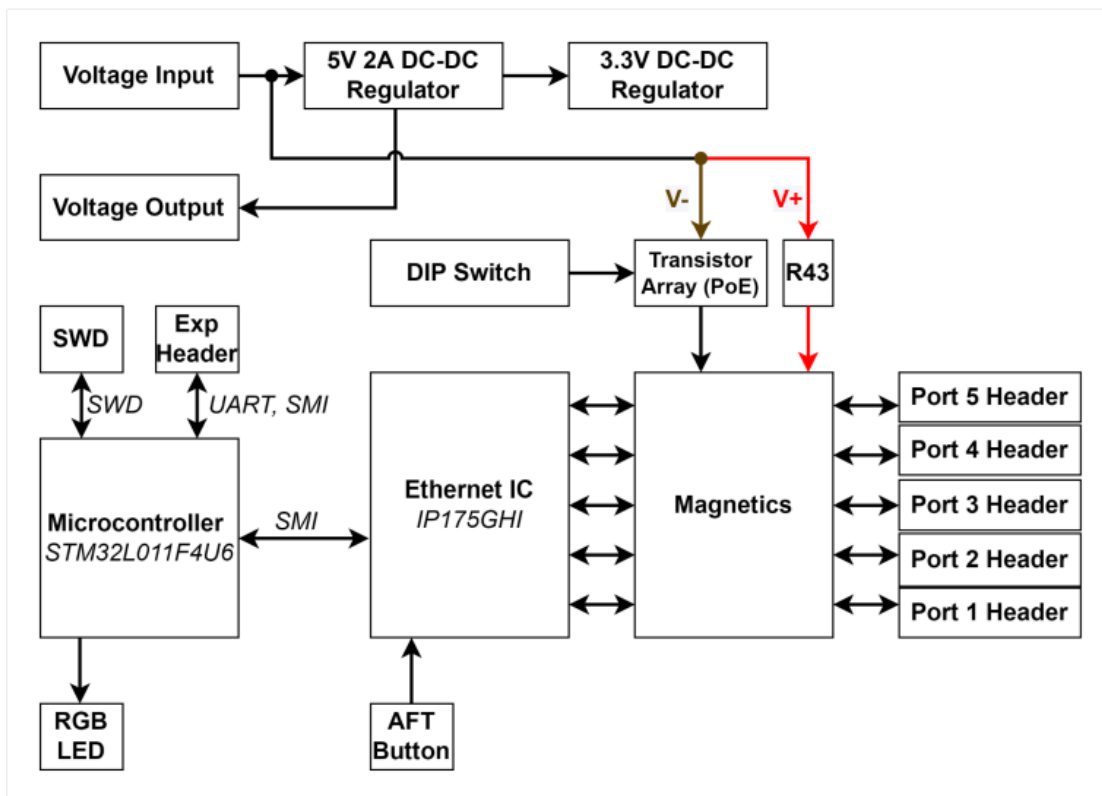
Voltage Input

5V 2A DC-DC Regulator

3.3V DC-DC Regulator

Voltage Output

V-

V+

DIP Switch

Transistor Array (PoE)

R43

SWD

Exp Header

SWD

UART, SMI

Microcontroller
STM32L011F4U6

SMI

Ethernet IC
IP175GHI

Magnetics

Port 5 Header

Port 4 Header

Port 3 Header

Port 2 Header

Port 1 Header

RGB LED

AFT Button